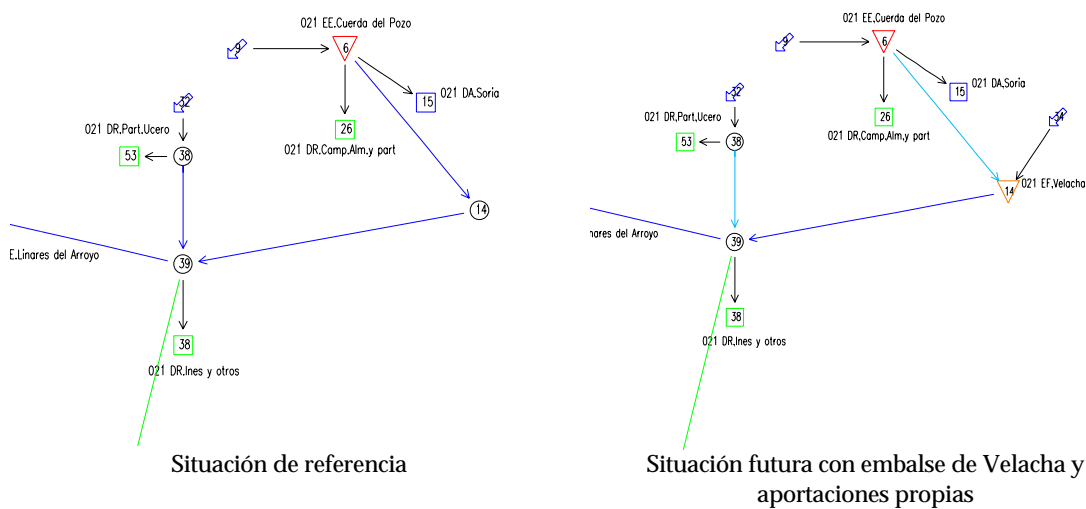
021 EE.Cuerda del Pozo
9
6
15
021 DA.Soria
32
021 DR.Part.Ucero
53
38
26
021 DR.Camp.Alm.y part
14
E.Linares del Arroyo
39
38
021 DR.Ines y otros

Situación de referencia

021 EE.Cuerda del Pozo
9
6
15
021 DA.Soria
32
021 DR.Part.Ucero
53
38
26
021 DR.Camp.Alm.y part
34
14
021 EF.Velacha
nares del Arroyo
39
38
021 DR.Ines y otros

Situación futura con embalse de Velacha y aportaciones propias